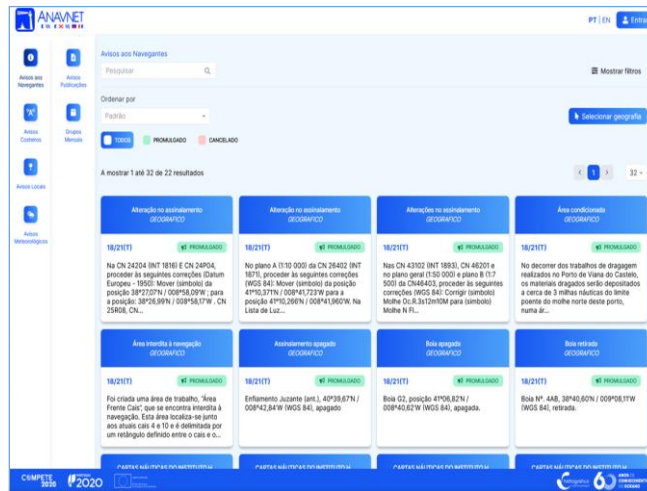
ANAVNET

PT | EN Entrar

Avisos aos Navegantes
Avisos Publicações
Avisos Costeiros
Grupos Mensais
Avisos Locais
Avisos Meteorológicos

Avisos aos Navegantes

Pesquisar

Mostrar filtros

Ordenar por

Padrão

Selecionar geografia

TODOS PROMULGADO CANCELADO

A mostrar 1 até 32 de 22 resultados

1 32

Alteração no assinalamento
GEOGRÁFICO
18/21(T) PROMULGADO
Na CN 24204 (INT 1816) E CN 24P04, proceder às seguintes correções (Datum Europeu - 1950): Mover (símbolo) da posição 38°27,07'N / 008°58,09'W ; para a posição: 38°26,99'N / 008°58,17'W . CN 25R08, CN...

Alteração no assinalamento
GEOGRÁFICO
18/21(T) PROMULGADO
No plano A (1:10 000) da CN 26402 (INT 1871), proceder às seguintes correções (WGS 84): Mover (símbolo) da posição 41°10,371'N / 008°41,723'W para a posição 41°10,266'N / 008°41,960'W. Na Lista de Luz...

Alteração no assinalamento
GEOGRÁFICO
18/21(T) PROMULGADO
Nas CN 43102 (INT 1893), CN 46201 e no plano geral (1:50 000) e plano B (1:7 500) da CN46403, proceder às seguintes correções (WGS 84): Corrigir (símbolo) Molhe Oc.R.3s12m10M para (símbolo) Molhe N Fl...

Área condicionada
GEOGRÁFICO
18/21(T) PROMULGADO
No decorrer dos trabalhos de dragagem realizados no Porto de Viana do Castelo, os materiais dragados serão depositados a cerca de 3 milhas náuticas do limite poente do molhe norte deste porto, numa ár...

Área interdita à navegação
GEOGRÁFICO
18/21(T) PROMULGADO
Foi criada uma área de trabalho, "Área Frente Cais", que se encontra interdita à navegação. Esta área localiza-se junto aos atuais cais 4 e 10 e é delimitada por um retângulo definido entre o cais e o...

Assinalamento apagado
GEOGRÁFICO
18/21(T) PROMULGADO
Enfiamento Juzante (ant.), 40°39,67'N / 008°42,84'W (WGS 84), apagado

Boia apagada
GEOGRÁFICO
18/21(T) PROMULGADO
Boia G2, posição 41°06,82'N / 008°40,62'W (WGS 84), apagada.

Boia retirada
GEOGRÁFICO
18/21(T) PROMULGADO
Boia Nº. 4AB, 38°40,60'N / 009°08,11'W (WGS 84), retirada.

CARTAS NÁUTICAS DO INSTITUTO H...
CARTAS NÁUTICAS DO INSTITUTO H...
CARTAS NÁUTICAS DO INSTITUTO H...
CARTAS NÁUTICAS DO INSTITUTO H...

COMPETE 2020
2020
Hidrográfico
60 ANOS CONHECIMENTO DO OCEANO